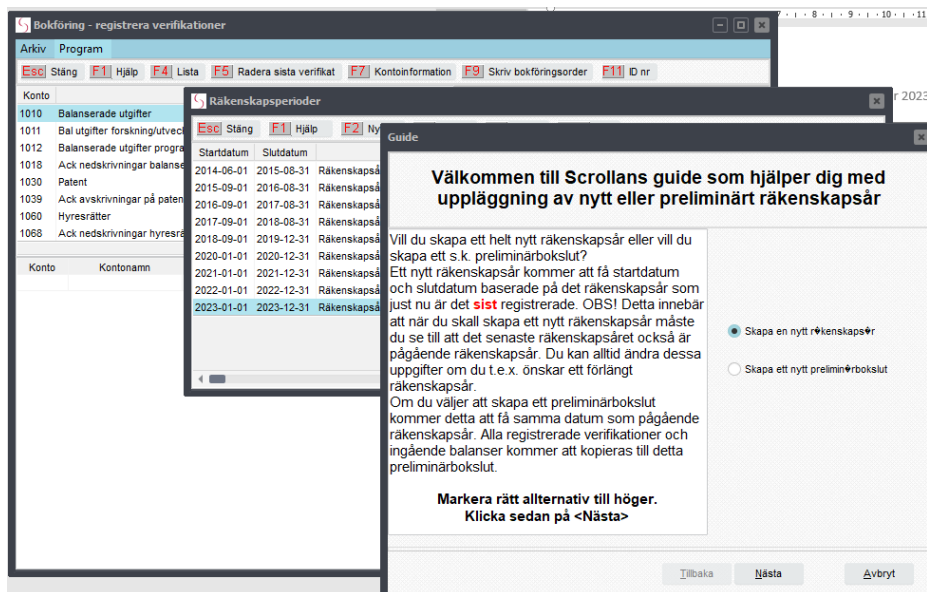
Bokföring - registrera verifikationer

Arkiv Program

Esc Stäng F1 Hjälp F4 Lista F5 Radera sista verifikat F7 Kontoinformation F9 Skriv bokföringsorder F11 ID nr

Konto
1010 Balanserade utgifter
1011 Bal utgifter forskning/utveck
1012 Balanserade utgifter progra
1018 Ack nedskrivningar balanse
1030 Patent
1039 Ack avskrivningar på paten
1060 Hyresrätter
1068 Ack nedskrivningar hyresrä

Konto Kontonamn

Räkenskapsperioder

Esc Stäng F1 Hjälp F2 Ny

| Startdatum | Slutdatum | |
|---|---|---|
| 2014-06-01 | 2015-08-31 | Räkenskapså |
| 2015-09-01 | 2016-08-31 | Räkenskapså |
| 2016-09-01 | 2017-08-31 | Räkenskapså |
| 2017-09-01 | 2018-08-31 | Räkenskapså |
| 2018-09-01 | 2019-12-31 | Räkenskapså |
| 2020-01-01 | 2020-12-31 | Räkenskapså |
| 2021-01-01 | 2021-12-31 | Räkenskapså |
| 2022-01-01 | 2022-12-31 | Räkenskapså |
| 2023-01-01 | 2023-12-31 | Räkenskapså |

r 2023

Guide

Välkommen till Scrollans guide som hjälper dig med uppläggning av nytt eller preliminärt räkenskapsår

Vill du skapa ett helt nytt räkenskapsår eller vill du skapa ett s.k. preliminärbokslut?
Ett nytt räkenskapsår kommer att få startdatum och slutdatum baserade på det räkenskapsår som just nu är det sist registrerade. OBS! Detta innebär att när du skall skapa ett nytt räkenskapsår måste du se till att det senaste räkenskapsåret också är pågående räkenskapsår. Du kan alltid ändra dessa uppgifter om du t.ex. önskar ett förlängt räkenskapsår.
Om du väljer att skapa ett preliminärbokslut kommer detta att få samma datum som pågående räkenskapsår. Alla registrerade verifikationer och ingående balanser kommer att kopieras till detta preliminärbokslut.

Markera rätt allternativ till höger.
Klicka sedan på <Nästa>

Skapa en nytt r�kenskaps�r

Skapa ett nytt prelimin�rbokslut

Tillbaka Nästa Avbryt